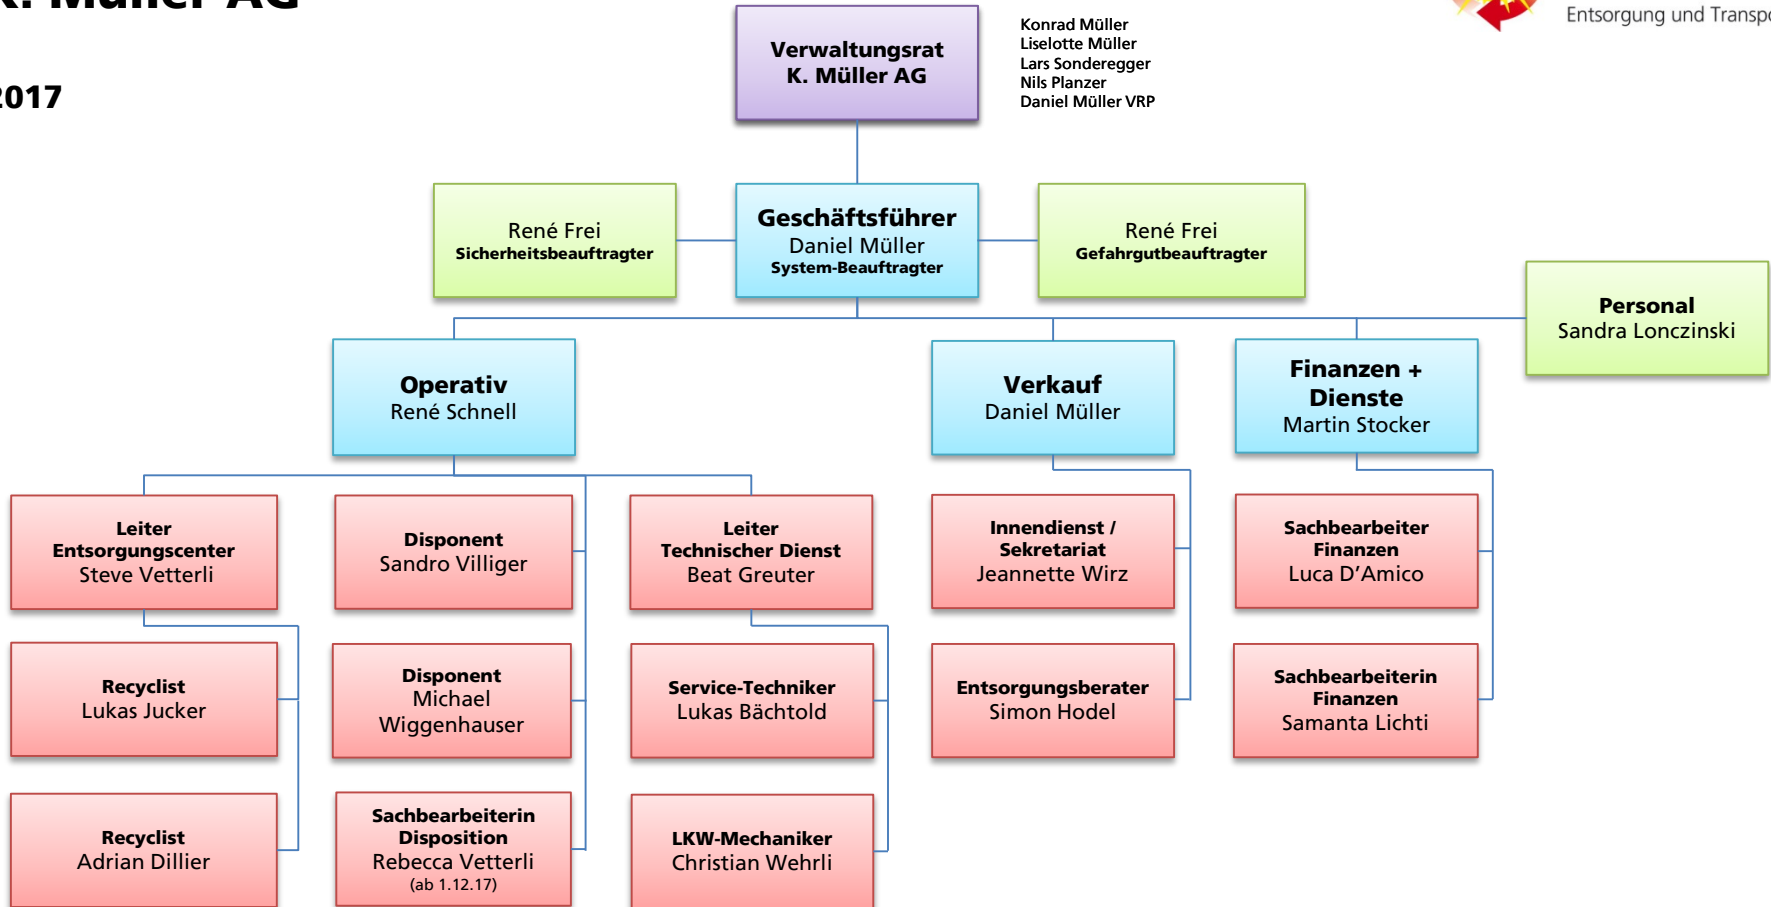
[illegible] Müller AG

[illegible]2017

Verwaltungsrat
K. Müller AG

Konrad Müller
Liselotte Müller
Lars Sonderegger
Nils Planzer
Daniel Müller VRP

Entsorgung und Transp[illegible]

René Frei
Sicherheitsbeauftragter

Geschäftsführer
Daniel Müller
System-Beauftragter

René Frei
Gefahrgutbeauftragter

Personal
Sandra Lonczinski

Operativ
René Schnell

Verkauf
Daniel Müller

Finanzen + Dienste
Martin Stocker

Leiter Entsorgungscenter
Steve Vetterli

Disponent
Sandro Villiger

Leiter Technischer Dienst
Beat Greuter

Innendienst / Sekretariat
Jeannette Wirz

Sachbearbeiter Finanzen
Luca D'Amico

Recyclist
Lukas Jucker

Disponent
Michael Wiggenhauser

Service-Techniker
Lukas Bächtold

Entsorgungsberater
Simon Hodel

Sachbearbeiterin Finanzen
Samanta Lichti

Recyclist
Adrian Dillier

Sachbearbeiterin Disposition
Rebecca Vetterli
(ab 1.12.17)

LKW-Mechaniker
Christian Wehrli